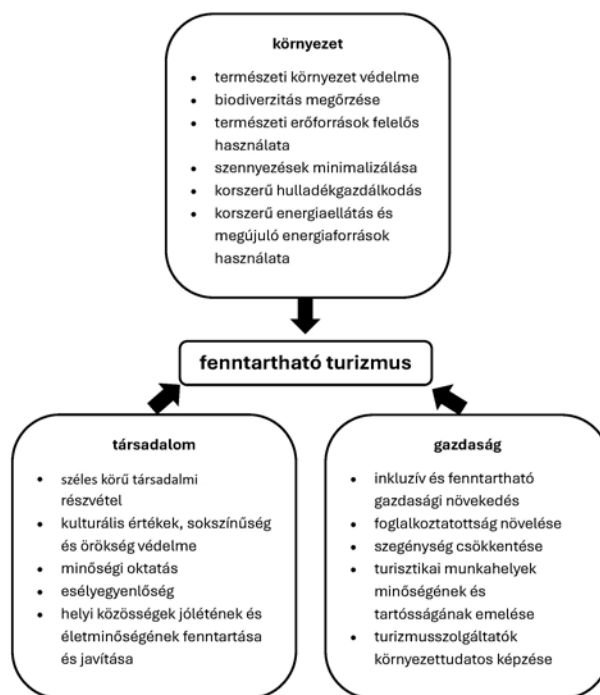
környezet

- természeti környezet védelme
- biodiverzitás megőrzése
- természeti erőforrások felelős használata
- szennyezések minimalizálása
- korszerű hulladékgazdálkodás
- korszerű energiaellátás és megújuló energiaforrások használata

fenntartható turizmus

társadalom

- széles körű társadalmi részvétel
- kulturális értékek, sokszínűség és örökség védelme
- minőségi oktatás
- esélyegyenlőség
- helyi közösségek jólétének és életminőségének fenntartása és javítása

gazdaság

- inkluzív és fenntartható gazdasági növekedés
- foglalkoztatottság növelése
- szegénység csökkentése
- turisztikai munkahelyek minőségének és tartósságának emelése
- turizmusszolgáltatók környezettudatos képzése